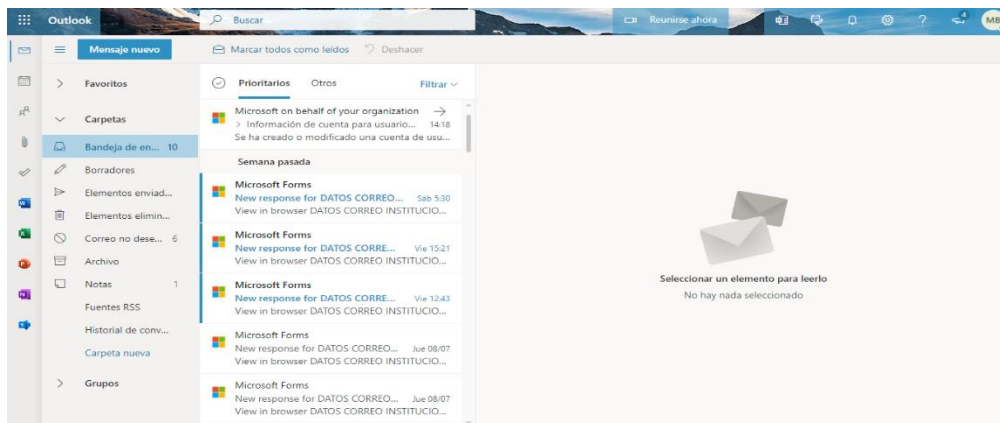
Outlook
Buscar
Reunirse ahora
4
MB

Mensaje nuevo
Marcar todos como leídos
Deshacer

Favoritos
Carpetas
Bandeja de en... 10
Borradores
Elementos enviad...
Elementos elimin...
Correo no dese... 6
Archivo
Notas 1
Fuentes RSS
Historial de conv...
Carpeta nueva
Grupos

Prioritarios
Otros
Filtrar

Microsoft on behalf of your organization
> Información de cuenta para usuario... 14:18
Se ha creado o modificado una cuenta de usu...

Semana pasada

Microsoft Forms
New response for DATOS CORREO... Sáb 5:30
View in browser DATOS CORREO INSTITUCIO...

Microsoft Forms
New response for DATOS CORRE... Vie 15:21
View in browser DATOS CORREO INSTITUCIO...

Microsoft Forms
New response for DATOS CORRE... Vie 12:43
View in browser DATOS CORREO INSTITUCIO...

Microsoft Forms
New response for DATOS CORREO... Jue 08/07
View in browser DATOS CORREO INSTITUCIO...

Microsoft Forms
New response for DATOS CORREO... Jue 08/07
View in browser DATOS CORREO INSTITUCIO...

Seleccionar un elemento para leerlo
No hay nada seleccionado